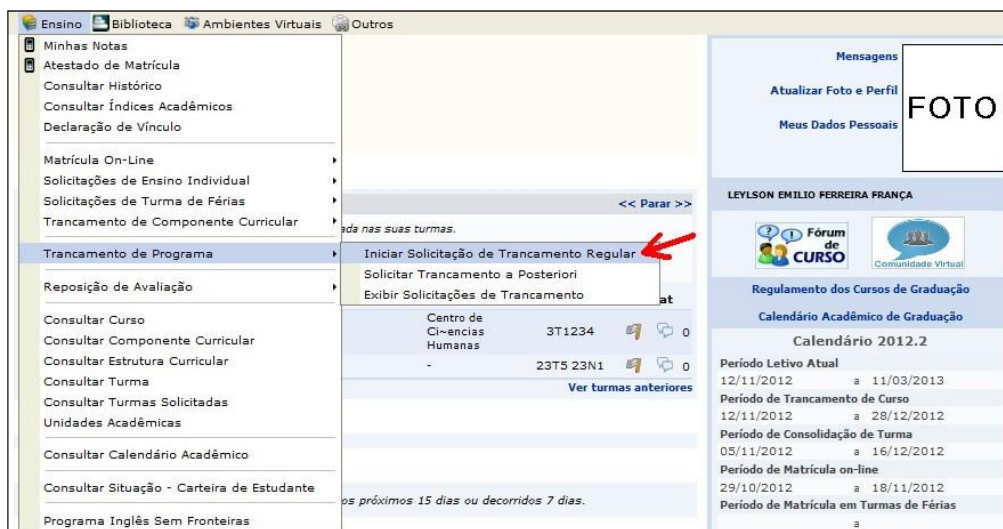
Ensino Biblioteca Ambientes Virtuais Outros

Minhas Notas
Atestado de Matrícula
Consultar Histórico
Consultar Índices Acadêmicos
Declaração de Vínculo

Matrícula On-Line
Solicitações de Ensino Individual
Solicitações de Turma de Férias
Trancamento de Componente Curricular

Trancamento de Programa

Reposição de Avaliação

Consultar Curso
Consultar Componente Curricular
Consultar Estrutura Curricular
Consultar Turma
Consultar Turmas Solicitadas
Unidades Acadêmicas

Consultar Calendário Acadêmico

Consultar Situação - Carteira de Estudante

Programa Inglês Sem Fronteiras

Iniciar Solicitação de Trancamento Regular
Solicitar Trancamento a Posteriori
Exibir Solicitações de Trancamento

<< Parar >>
ada nas suas turmas.
at
Centro de Ci~encias Humanas 3T1234 0
- 23T5 23N1 0
Ver turmas anteriores
os próximos 15 dias ou decorridos 7 dias.

Mensagens
Atualizar Foto e Perfil
Meus Dados Pessoais
FOTO

LEYLSON EMILIO FERREIRA FRANÇA

Fórum de CURSO
Comunidade Virtual

Regulamento dos Cursos de Graduação
Calendário Acadêmico de Graduação
Calendário 2012.2
Período Letivo Atual
12/11/2012 a 11/03/2013
Período de Trancamento de Curso
12/11/2012 a 28/12/2012
Período de Consolidação de Turma
05/11/2012 a 16/12/2012
Período de Matrícula on-line
29/10/2012 a 18/11/2012
Período de Matrícula em Turmas de Férias
a